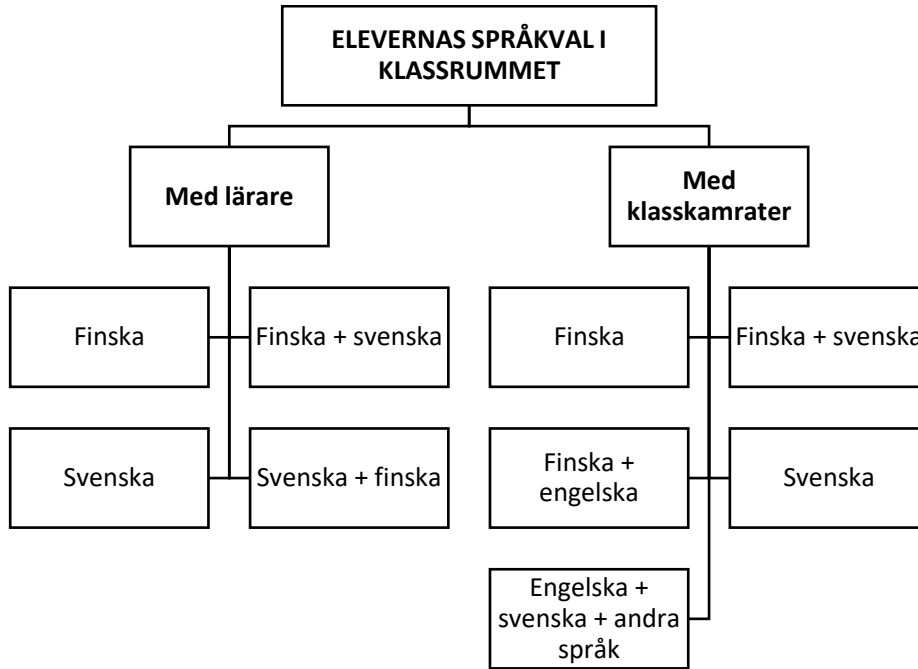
ELEVERNAS SPRÅKVAL I KLASSRUMMET

Med lärare

Finska

Finska + svenska

Svenska

Svenska + finska

Med klasskamrater

Finska

Finska + svenska

Finska + engelska

Svenska

Engelska + svenska + andra språk